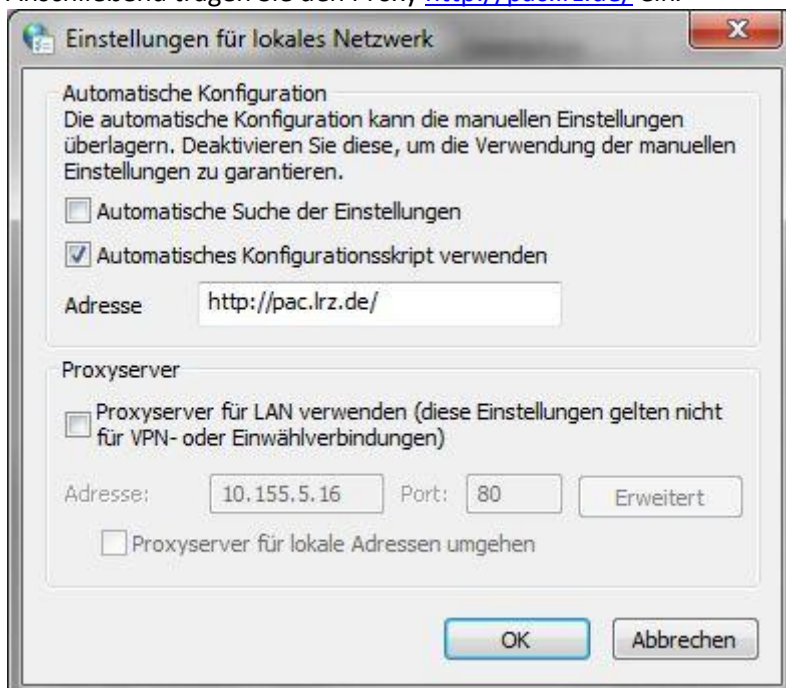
Anschließend tragen Sie den Proxy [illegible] ein.

Einstellungen für lokales Netzwerk

Automatische Konfiguration
Die automatische Konfiguration kann die manuellen Einstellungen überlagern. Deaktivieren Sie diese, um die Verwendung der manuellen Einstellungen zu garantieren.

Automatische Suche der Einstellungen

Automatisches Konfigurationsskript verwenden

Adresse http://pac.lrz.de/

Proxyserver

Proxyserver für LAN verwenden (diese Einstellungen gelten nicht für VPN- oder Einwählverbindungen)

Adresse: 10.155.5.16 Port: 80 Erweitert

Proxyserver für lokale Adressen umgehen

OK Abbrechen